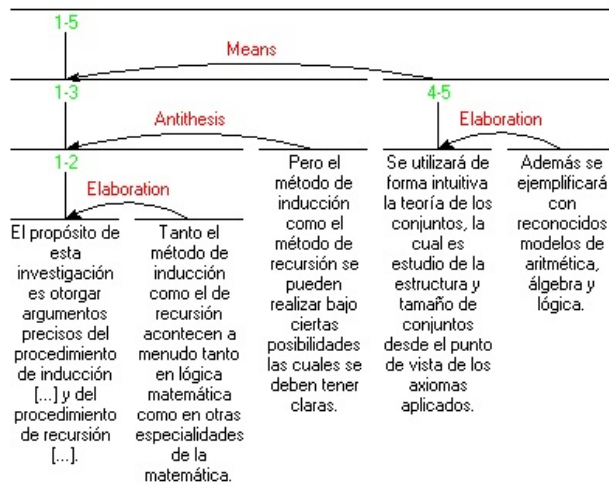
1-5

Means

1-3

4-5

Antithesis

Elaboration

1-2

Elaboration

El propósito de esta investigación es otorgar argumentos precisos del procedimiento de inducción [...] y del procedimiento de recursión [...].

Tanto el método de inducción como el de recursión acontecen a menudo tanto en lógica matemática como en otras especialidades de la matemática.

Pero el método de inducción como el método de recursión se pueden realizar bajo ciertas posibilidades las cuales se deben tener claras.

Se utilizará de forma intuitiva la teoría de los conjuntos, la cual es estudio de la estructura y tamaño de conjuntos desde el punto de vista de los axiomas aplicados.

Además se ejemplificará con reconocidos modelos de aritmética, álgebra y lógica.